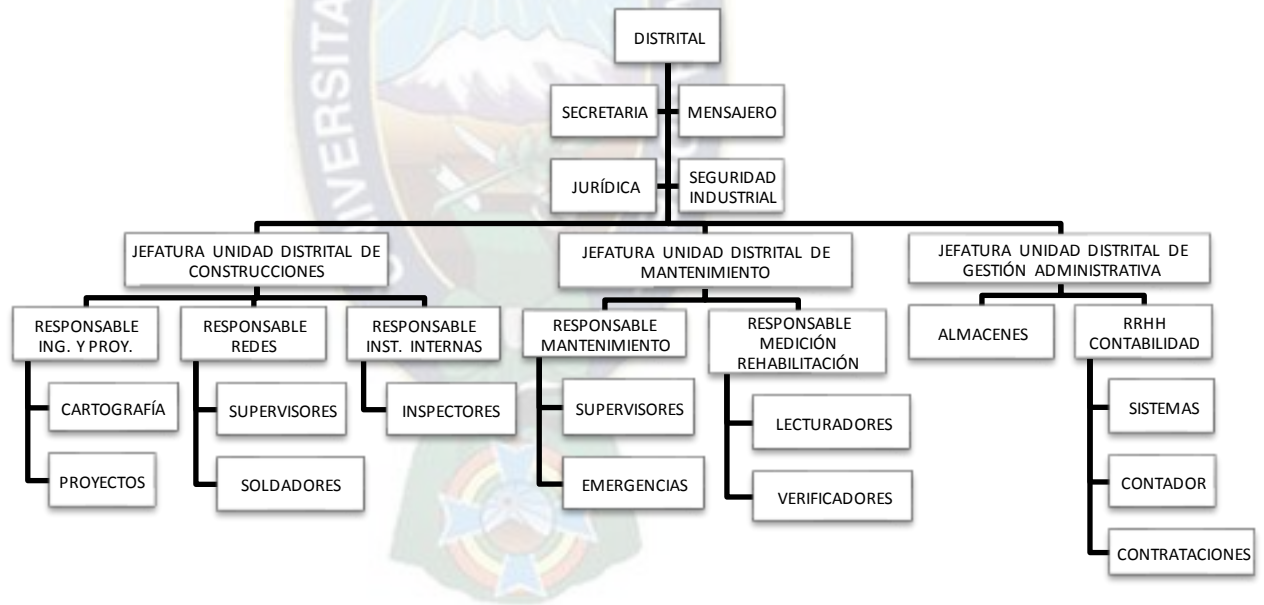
DISTRITAL

SECRETARIA

MENSAJERO

JURÍDICA

SEGURIDAD INDUSTRIAL

JEFATURA UNIDAD DISTRITAL DE CONSTRUCCIONES

RESPONSABLE ING. Y PROY.

CARTOGRAFÍA

PROYECTOS

RESPONSABLE REDES

SUPERVISORES

SOLDADORES

RESPONSABLE INST. INTERNAS

INSPECTORES

JEFATURA UNIDAD DISTRITAL DE MANTENIMIENTO

RESPONSABLE MANTENIMIENTO

SUPERVISORES

EMERGENCIAS

RESPONSABLE MEDICIÓN REHABILITACIÓN

LECTURADORES

VERIFICADORES

JEFATURA UNIDAD DISTRITAL DE GESTIÓN ADMINISTRATIVA

ALMACENES

RRHH CONTABILIDAD

SISTEMAS

CONTADOR

CONTRATACIONES